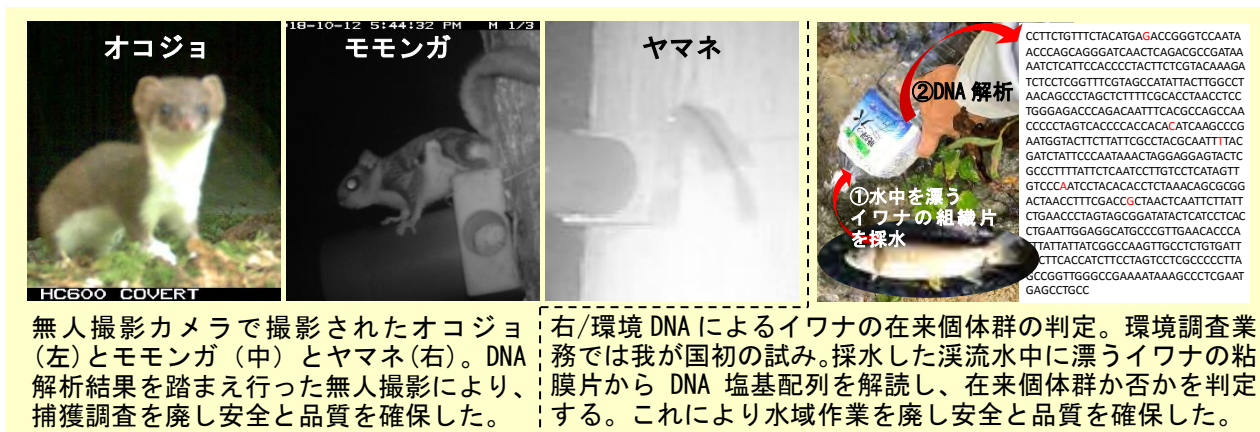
オコジョ

HC600 COVERT

18-10-12 5:44:32 PM M 1/3

モモンガ

ヤマネ

②DNA 解析

①水中を漂うイワナの組織片を採水

CCTTCTGTTTCTACATGAGACCGGGTCCAATAACCCAGCAGGGATCAACTCAGACGCCGATAAAATCTCATTCCACCCCTACTTCTCGTACAAAGATCTCCTCGGTTTCGTAGCCATATTACTTGGCCTAACAGCCCTAGCTCTTTTCGCACCTAACCTCCTGGGAGACCCAGACAATTTCACGCCAGCCAACCCCCTAGTCACCCCACCACACATCAAGCCCGAATGGTACTTCTTATTCGCCTACGCAATTTTACGATCTATTCCCAATAAACTAGGAGGAGTACTCGCCCTTTTATTCTCAATCCTTGTCCTCATAGTTGTCCCAATCCTACACACCTCTAAACAGCGCGGACTAACCTTTCGACCGCTAACTCAATTCTATTTCTGAACCCTAGTAGCGGATATACTCATCCTCACCTGAATTGGAGGCATGCCCGTTGAACACCCATTTATTATTATCGGCCAAGTTGCCTCTGTGATTCCTTCACCATCTTCCTAGTCCTCGCCCCCTTAGCCGGTTGGGCCGAAAATAAAGCCCTCGAATGAGCCTGCC

無人撮影カメラで撮影されたオコジョ(左)とモモンガ（中）とヤマネ(右)。DNA 解析結果を踏まえ行った無人撮影により、捕獲調査を廃し安全と品質を確保した。

右/環境 DNA によるイワナの在来個体群の判定。環境調査業務では我が国初の試み。採水した渓流水中に漂うイワナの粘膜片から DNA 塩基配列を解読し、在来個体群か否かを判定する。これにより水域作業を廃し安全と品質を確保した。